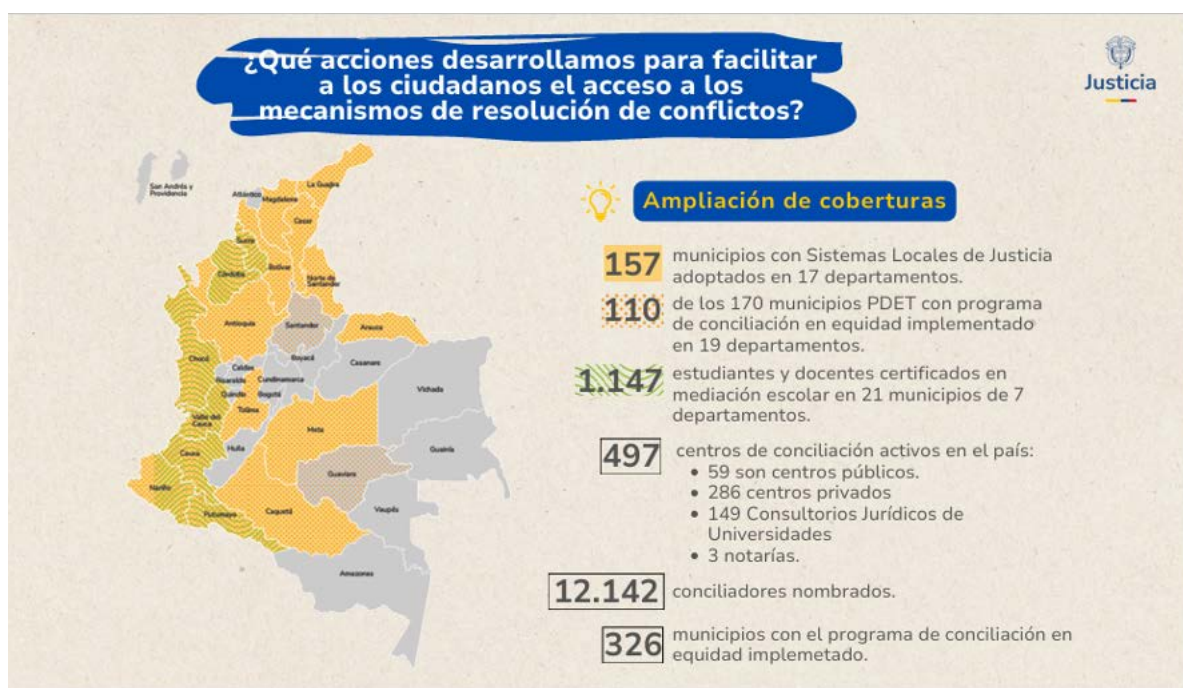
¿Qué acciones desarrollamos para facilitar a los ciudadanos el acceso a los mecanismos de resolución de conflictos?

Justicia

San Andrés y Providencia
Atlántico
La Guajira
Magdalena
Cesar
Sucre
Córdoba
Bolívar
Norte de Santander
Antioquia
Santander
Arauca
Boyacá
Casanare
Chocó
Caldas
Risaralda
Cundinamarca
Quindío
Bogotá
Tolima
Vichada
Valle del Cauca
Meta
Huila
Guainía
Cauca
Guaviare
Nariño
Putumayo
Caquetá
Vaupés
Amazonas

Ampliación de coberturas

157 municipios con Sistemas Locales de Justicia adoptados en 17 departamentos.

110 de los 170 municipios PDET con programa de conciliación en equidad implementado en 19 departamentos.

1.147 estudiantes y docentes certificados en mediación escolar en 21 municipios de 7 departamentos.

497 centros de conciliación activos en el país:
• 59 son centros públicos.
• 286 centros privados
• 149 Consultorios Jurídicos de Universidades
• 3 notarías.

12.142 conciliadores nombrados.

326 municipios con el programa de conciliación en equidad implemetado.